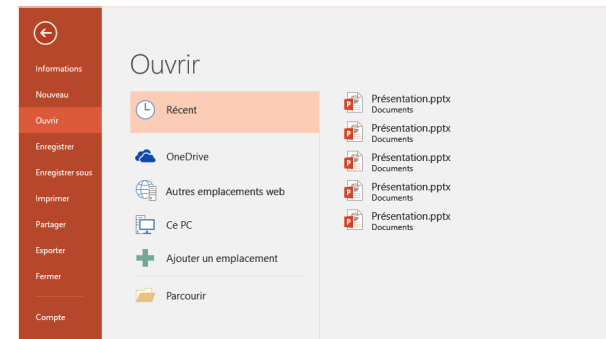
Informations
Nouveau
Ouvrir
Enregistrer
Enregistrer sous
Imprimer
Partager
Exporter
Fermer
Compte

Ouvrir

Récent
OneDrive
Autres emplacements web
Ce PC
Ajouter un emplacement
Parcourir

Présentation.pptx
Documents
Présentation.pptx
Documents
Présentation.pptx
Documents
Présentation.pptx
Documents
Présentation.pptx
Documents